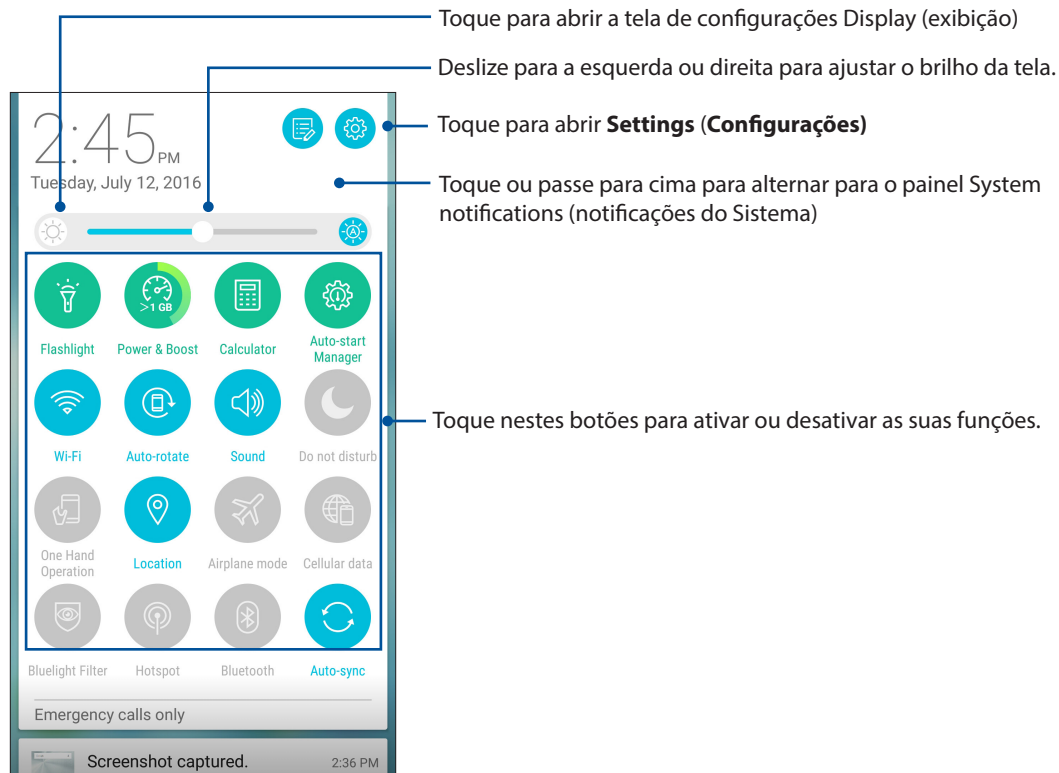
Toque para abrir a tela de configurações Display (exibição)

Deslize para a esquerda ou direita para ajustar o brilho da tela.

2:45 PM
Tuesday, July 12, 2016

Toque para abrir **Settings** (**Configurações)**

Toque ou passe para cima para alternar para o painel System notifications (notificações do Sistema)

>1 GB

Flashlight
Power & Boost
Calculator
Auto-start Manager

Toque nestes botões para ativar ou desativar as suas funções.

Wi-Fi
Auto-rotate
Sound
Do not disturb

One Hand Operation
Location
Airplane mode
Cellular data

Bluelight Filter
Hotspot
Bluetooth
Auto-sync

Emergency calls only

Screenshot captured.
2:36 PM